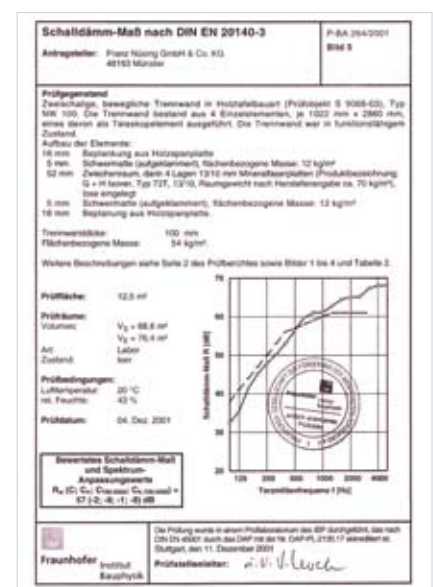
Schalldämm-Maß nach DIN EN 20140-3

P-BA 264/2001
Bild 5

Antragsteller: Franz Nüsing GmbH & Co. KG
48163 Münster

Prüfgegenstand
Zweischalige, bewegliche Trennwand in Holztafelbauart (Prüfobjekt S 9068-03), Typ NW 100. Die Trennwand bestand aus 4 Einzelelementen, je 1022 mm x 2860 mm, eines davon als Teleskopelement ausgeführt. Die Trennwand war in funktionsfähigem Zustand.
Aufbau der Elemente:
16 mm Beplankung aus Holzspanplatte
5 mm Schwermatte (aufgeklammert), flächenbezogene Masse: 12 kg/m²
52 mm Zwischenraum, darin 4 Lagen 13/10 mm Mineralfaserplatten (Produktbezeichnung: G + H Isover, Typ T2T, 13/10, Raumgewicht nach Herstellerangabe ca. 70 kg/m³), lose eingelegt
5 mm Schwermatte (aufgeklammert), flächenbezogene Masse: 12 kg/m²
16 mm Beplankung aus Holzspanplatte.

Trennwanddicke: 100 mm
Flächenbezogene Masse: 54 kg/m²

Weitere Beschreibungen siehe Seite 2 des Prüfberichtes sowie Bilder 1 bis 4 und Tabelle 2.

Prüffläche: 12,5 m²

Prüfräume:
Volumen: $V_S$ = 88,6 m³
$V_E$ = 76,4 m³
Art: Labor
Zustand: leer

Prüfbedingungen:
Lufttemperatur: 20 °C
rel. Feuchte: 43 %

Prüfdatum: 04. Dez. 2001

Bewertetes Schalldämm-Maß und Spektrum-Anpassungswerte
$R_w$ (C; $C_{tr}$; $C_{50-5000}$; $C_{tr,50-5000}$) = 57 (-2; -8; -1; -8) dB

Schalldämm-Maß R [dB]
70
60
50
40
30
20
125 250 500 1000 2000 4000
Terzmittelfrequenz f [Hz]

Die Prüfung wurde in einem Prüflaboratorium des IBP durchgeführt, das nach DIN EN 45001 durch das DAP mit der Nr. DAP-PL-2195.17 akkreditiert ist.
Stuttgart, den 11. Dezember 2001

Fraunhofer Institut Bauphysik

Prüfstellenleiter: i.V. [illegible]